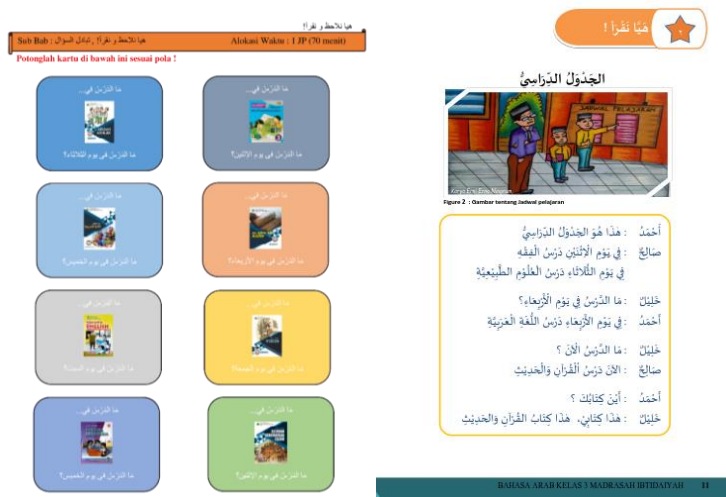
هيا نلاحظ و نقرأ!

| Sub Bab : هيا نلاحظ و نقرأ، تبادل السؤال | Alokasi Waktu : 1 JP (70 menit) |
|---|---|

Potonglah kartu di bawah ini sesuai pola !

ما الدرس في...

ما الدرس في يوم الثلاثاء؟

ما الدرس في...

ما الدرس في يوم الإثنين؟

ما الدرس في...

ما الدرس في يوم الخميس؟

ما الدرس في...

ما الدرس في يوم الأربعاء؟

ما الدرس في...

ما الدرس في يوم السبت؟

ما الدرس في...

ما الدرس في يوم الجمعة؟

ما الدرس في...

ما الدرس في يوم الخميس؟

ما الدرس في...

ما الدرس في يوم الأحد؟

هَيَّا نَقْرَأ !

الْجَدْوَلُ الدِّرَاسِيُّ

JADWAL PELAJARAN

Karya Erni Endo Nugroho

Figure 2 : Gambar tentang Jadwal pelajaran

أَحْمَدُ : هٰذَا هُوَ الْجَدْوَلُ الدِّرَاسِيُّ

صَالِحٌ : فِي يَوْمِ الْإِثْنَيْنِ دَرْسُ الْفِقْهِ
فِي يَوْمِ الثُّلَاثَاءِ دَرْسُ الْعُلُوْمِ الطَّبِيْعِيَّةِ

خَلِيْلٌ : مَا الدَّرْسُ فِي يَوْمِ الْأَرْبِعَاءِ؟

أَحْمَدُ : فِي يَوْمِ الْأَرْبِعَاءِ دَرْسُ اللُّغَةِ الْعَرَبِيَّةِ

خَلِيْلٌ : مَا الدَّرْسُ الْآنَ ؟

صَالِحٌ : الْآنَ دَرْسُ الْقُرْآنِ وَالْحَدِيْثِ

أَحْمَدُ : أَيْنَ كِتَابُكَ ؟

خَلِيْلٌ : هٰذَا كِتَابِي، هٰذَا كِتَابُ الْقُرْآنِ وَالْحَدِيْثِ

BAHASA ARAB KELAS 3 MADRASAH IBTIDAIYAH 11